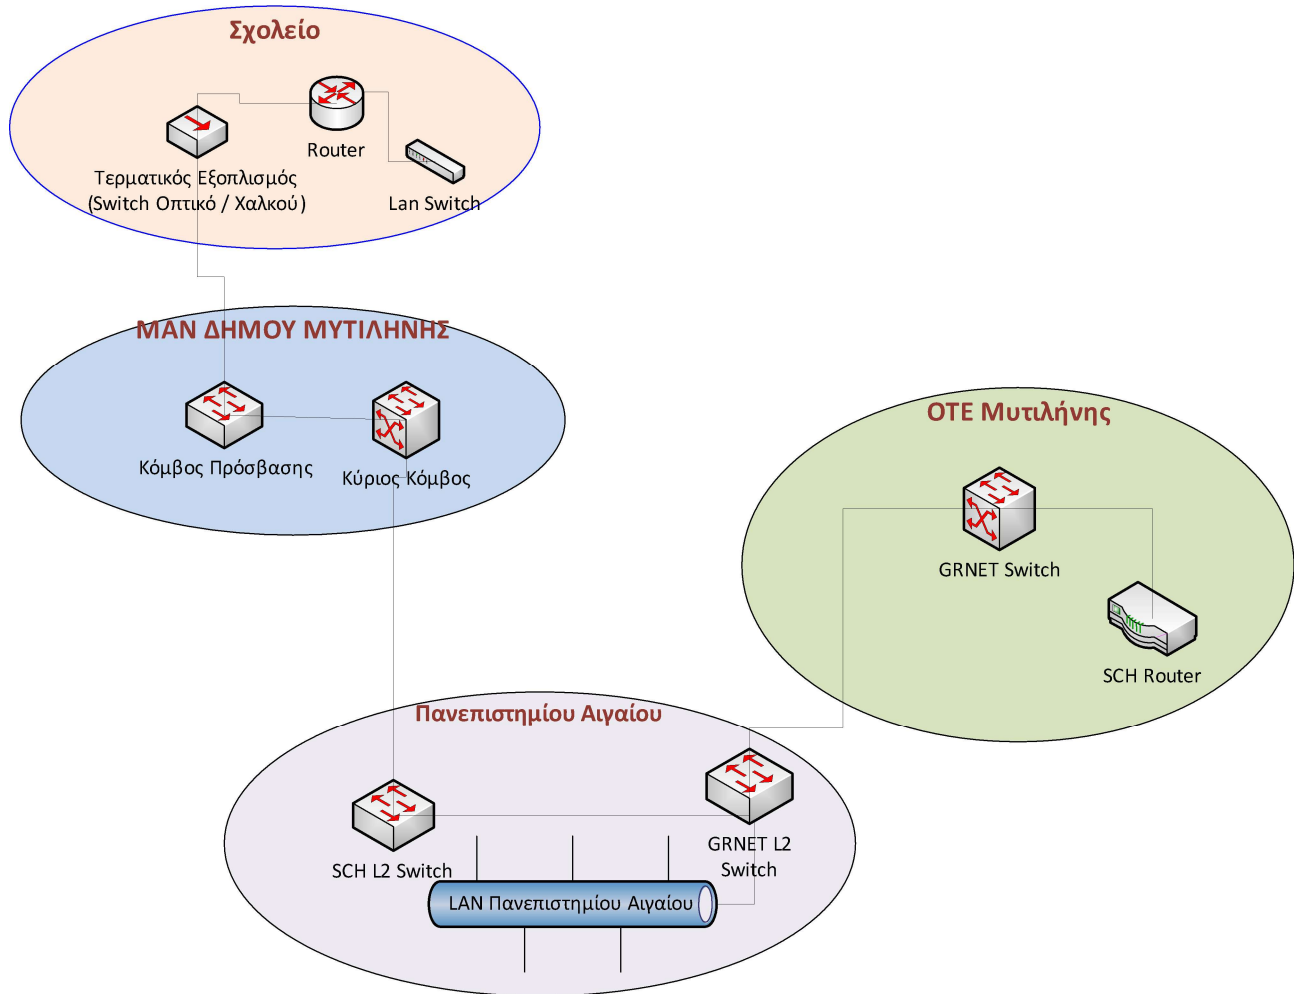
Σχολείο

Router

Τερματικός Εξοπλισμός (Switch Οπτικό / Χαλκού)

Lan Switch

MAN ΔΗΜΟΥ ΜΥΤΙΛΗΝΗΣ

Κόμβος Πρόσβασης

Κύριος Κόμβος

ΟΤΕ Μυτιλήνης

GRNET Switch

SCH Router

Πανεπιστημίου Αιγαίου

SCH L2 Switch

GRNET L2 Switch

LAN Πανεπιστημίου Αιγαίου